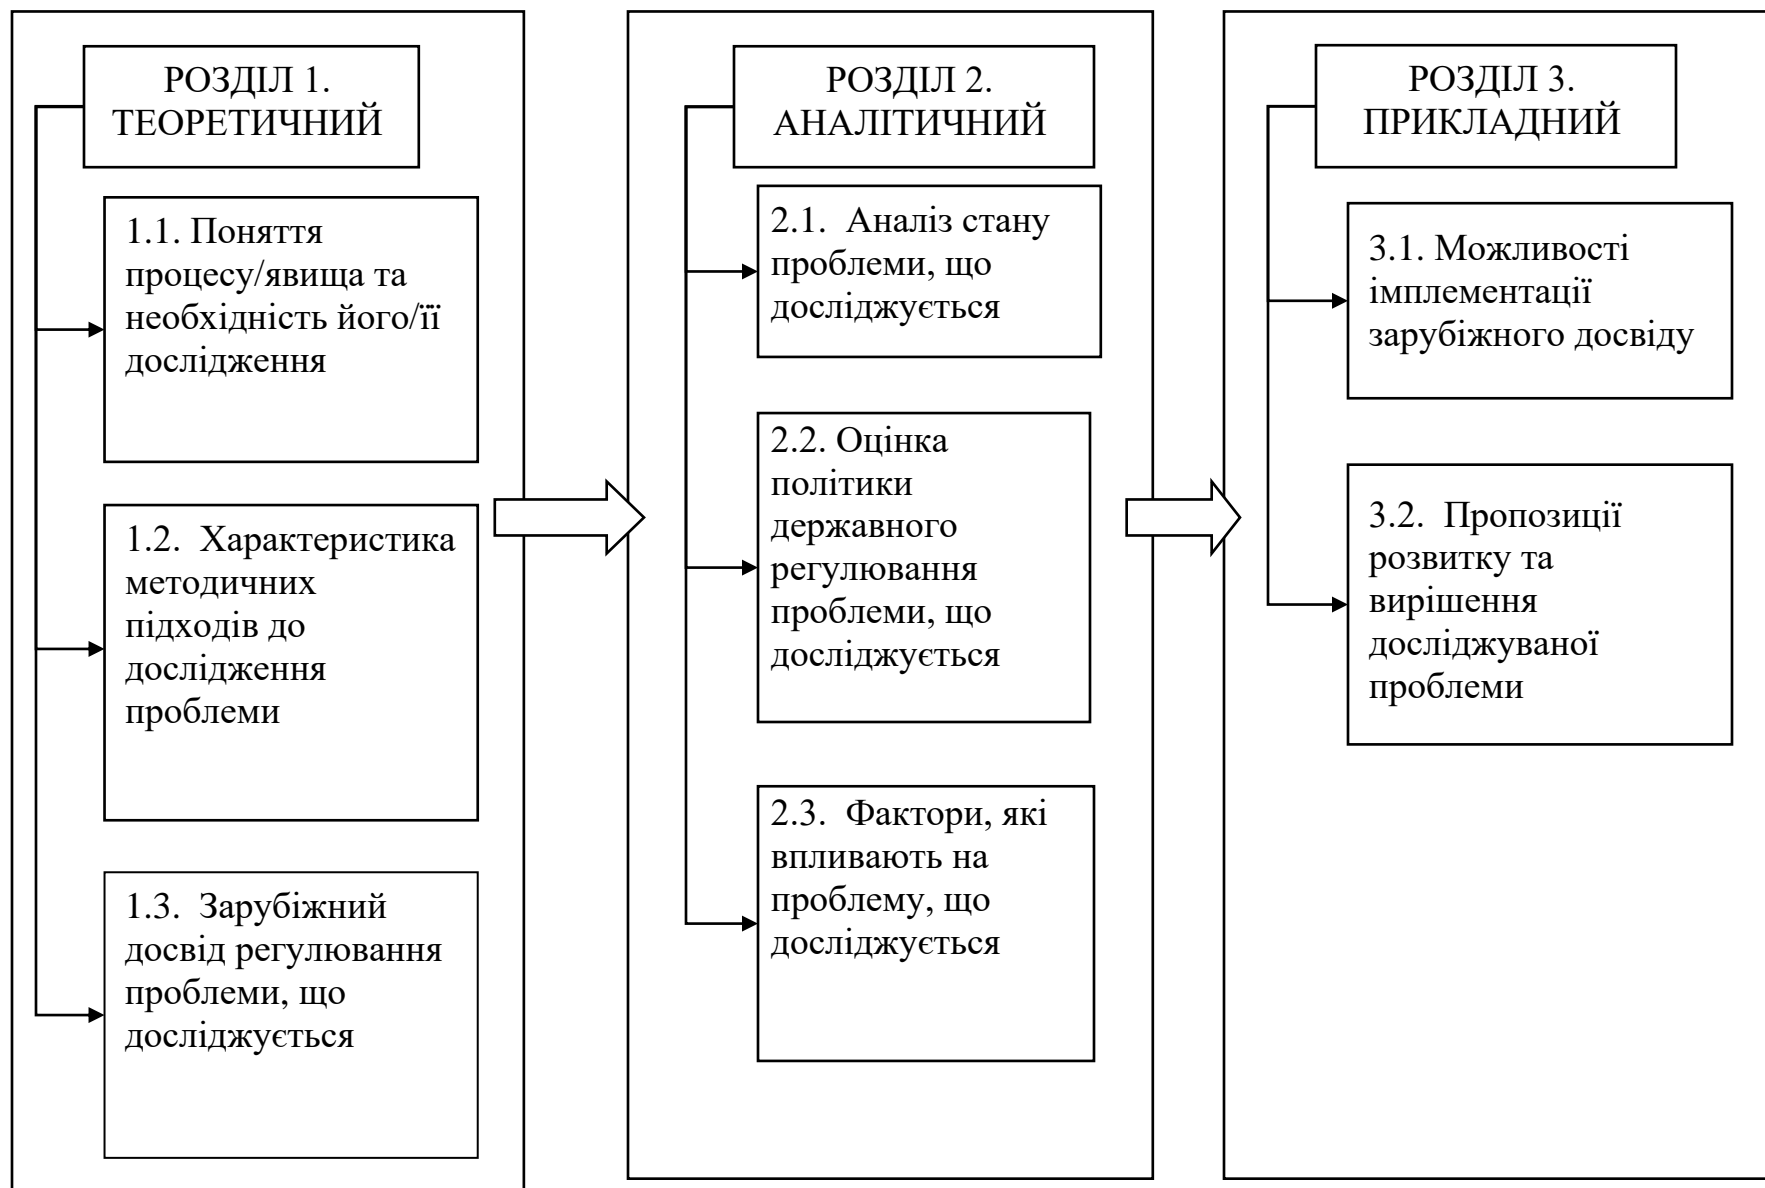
РОЗДІЛ 1. ТЕОРЕТИЧНИЙ

1.1. Поняття процесу/явища та необхідність його/її дослідження

1.2. Характеристика методичних підходів до дослідження проблеми

1.3. Зарубіжний досвід регулювання проблеми, що досліджується

РОЗДІЛ 2. АНАЛІТИЧНИЙ

2.1. Аналіз стану проблеми, що досліджується

2.2. Оцінка політики державного регулювання проблеми, що досліджується

2.3. Фактори, які впливають на проблему, що досліджується

РОЗДІЛ 3. ПРИКЛАДНИЙ

3.1. Можливості імплементації зарубіжного досвіду

3.2. Пропозиції розвитку та вирішення досліджуваної проблеми